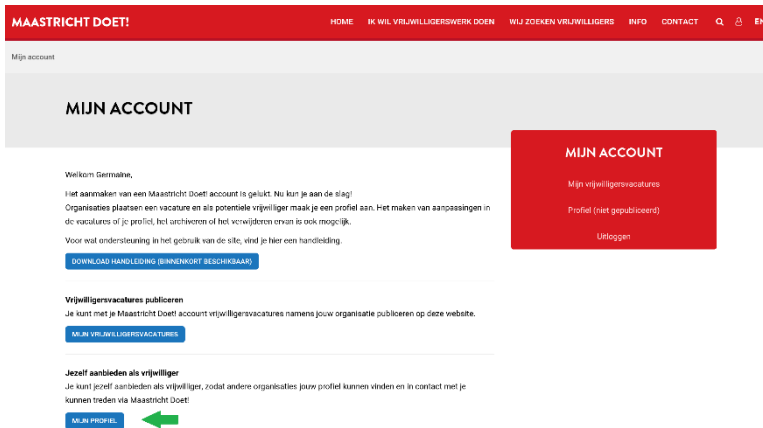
MAASTRICHT DOET!

HOME IK WIL VRIJWILLIGERSWERK DOEN WIJ ZOEKEN VRIJWILLIGERS INFO CONTACT EN

Mijn account

MIJN ACCOUNT

Welkom Germaine,

Het aanmaken van een Maastricht Doet! account is gelukt. Nu kun je aan de slag!
Organisaties plaatsen een vacature en als potentiele vrijwilliger maak je een profiel aan. Het maken van aanpassingen in de vacatures of je profiel, het archiveren of het verwijderen ervan is ook mogelijk.

Voor wat ondersteuning in het gebruik van de site, vind je hier een handleiding.

DOWNLOAD HANDLEIDING (BINNENKORT BESCHIKBAAR)

Vrijwilligersvacatures publiceren

Je kunt met je Maastricht Doet! account vrijwilligersvacatures namens jouw organisatie publiceren op deze website.

MIJN VRIJWILLIGERSVACATURES

Jezelf aanbieden als vrijwilliger

Je kunt jezelf aanbieden als vrijwilliger, zodat andere organisaties jouw profiel kunnen vinden en in contact met je kunnen treden via Maastricht Doet!

MIJN PROFIEL

MIJN ACCOUNT

Mijn vrijwilligersvacatures

Profiel (niet gepubliceerd)

Uitloggen